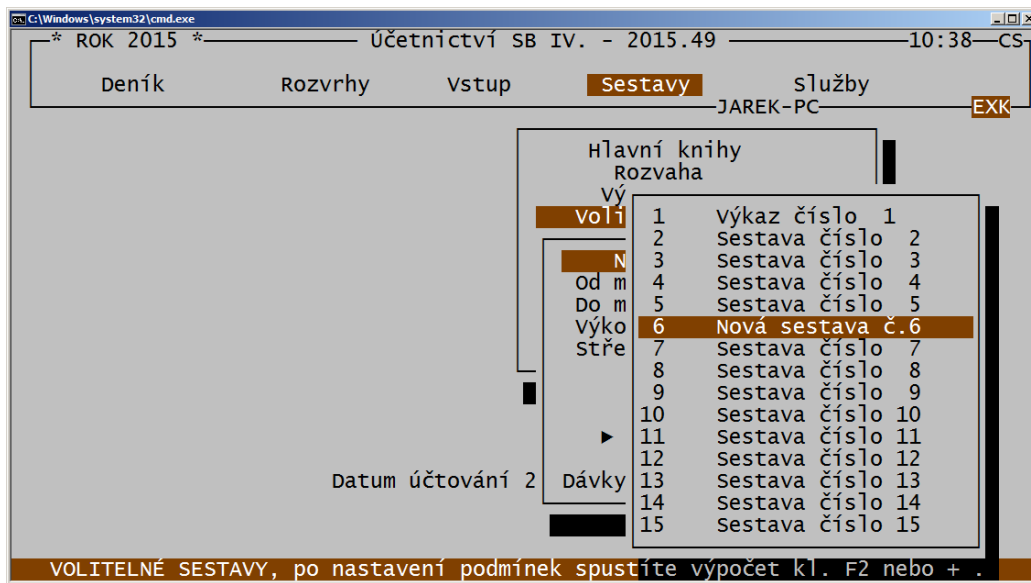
C:\Windows\system32\cmd.exe

* ROK 2015 * Účetnictví SB IV. - 2015.49 10:38 CS

Deník Rozvrhy Vstup Sestavy Služby

JAREK-PC EXK

Hlavní knihy
Rozvaha
Vý
Voli

N
Od m
Do m
Výko
Stře

►

Datum účtování 2 Dávky

| | |
|---|---|
| 1 | Výkaz číslo 1 |
| 2 | Sestava číslo 2 |
| 3 | Sestava číslo 3 |
| 4 | Sestava číslo 4 |
| 5 | Sestava číslo 5 |
| 6 | Nová sestava č.6 |
| 7 | Sestava číslo 7 |
| 8 | Sestava číslo 8 |
| 9 | Sestava číslo 9 |
| 10 | Sestava číslo 10 |
| 11 | Sestava číslo 11 |
| 12 | Sestava číslo 12 |
| 13 | Sestava číslo 13 |
| 14 | Sestava číslo 14 |
| 15 | Sestava číslo 15 |

VOLITELNÉ SESTAVY, po nastavení podmínek spustíte výpočet kl. F2 nebo + .